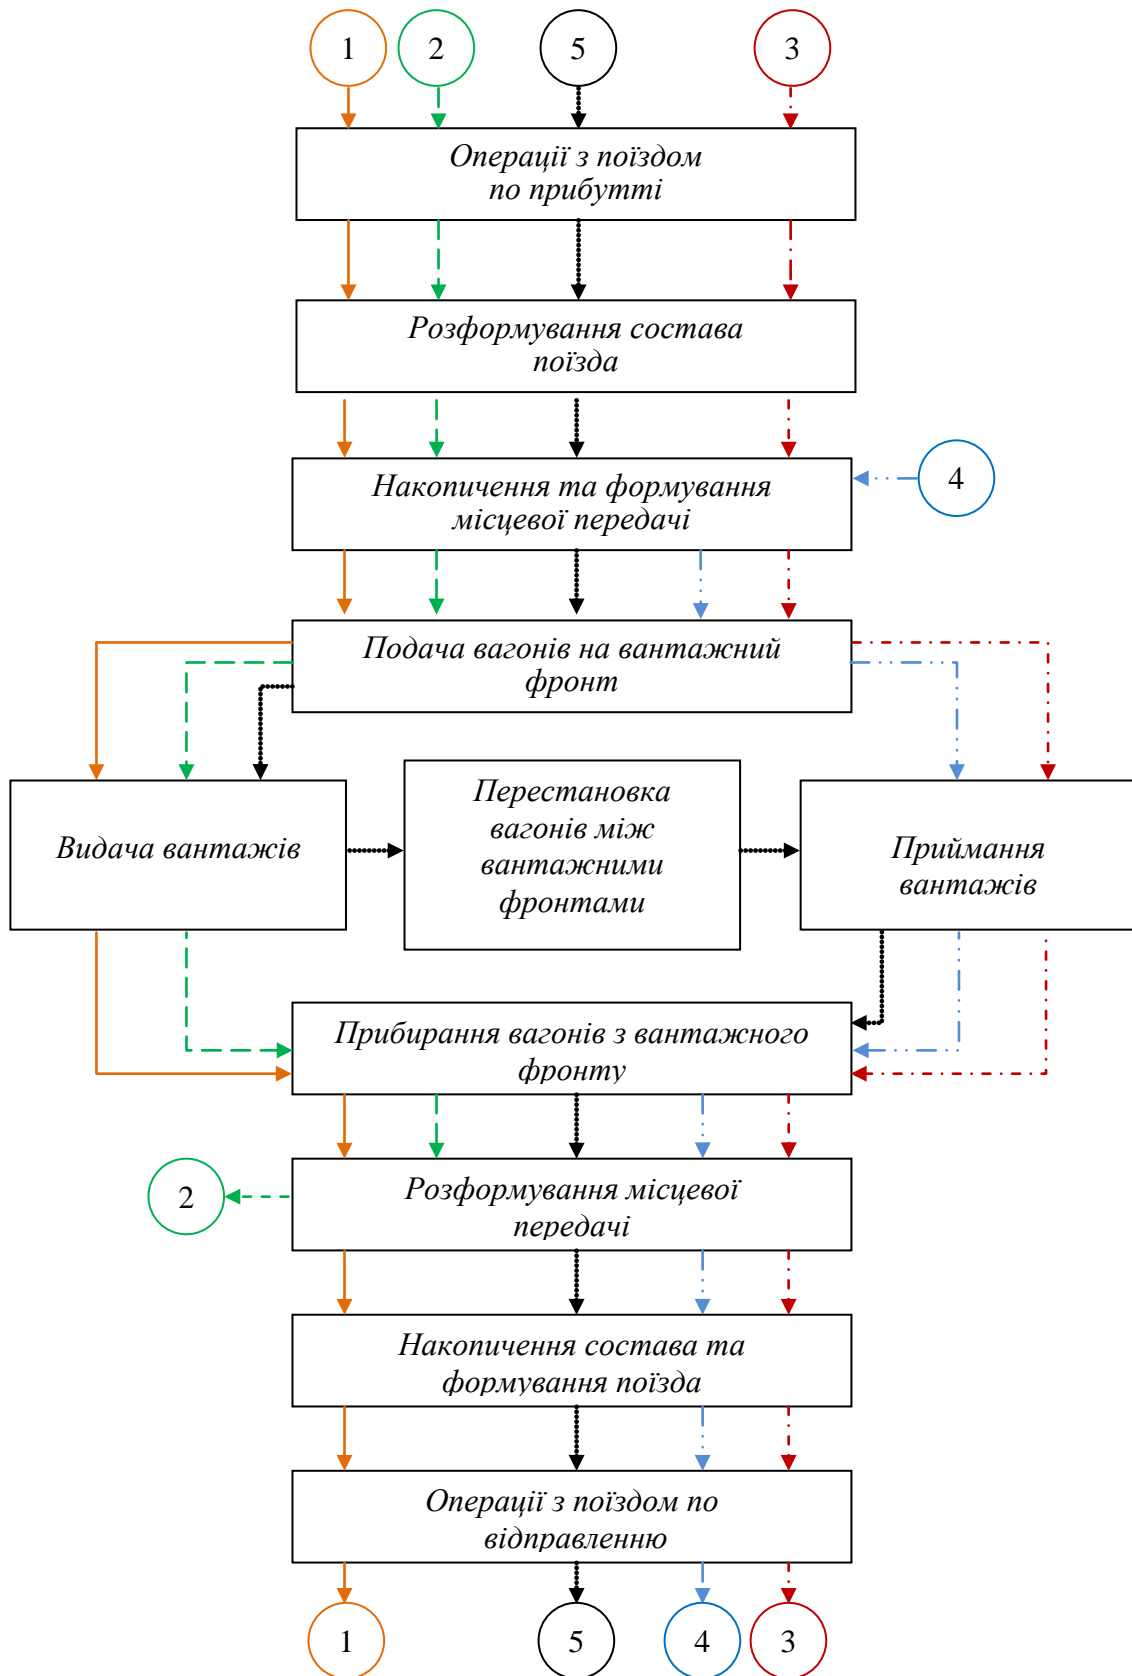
1
2
5
3

Операції з поїздом по прибутті

Розформування состава поїзда

Накопичення та формування місцевої передачі

4

Подача вагонів на вантажний фронт

Видача вантажів

Перестановка вагонів між вантажними фронтами

Приймання вантажів

Прибирання вагонів з вантажного фронту

2

Розформування місцевої передачі

Накопичення состава та формування поїзда

Операції з поїздом по відправленню

1
5
4
3